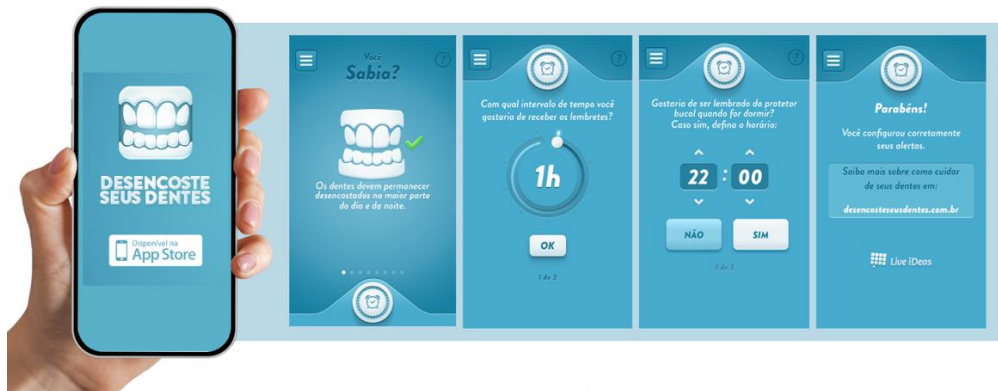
DESENCOSTE SEUS DENTES

Disponível na App Store

Você Sabia?

?

Os dentes devem permanecer desencostados na maior parte do dia e da noite.

Com qual intervalo de tempo você gostaria de receber os lembretes?

?

1h

OK

1 de 3

Gostaria de ser lembrado do protetor bucal quando for dormir? Caso sim, defina o horário:

?

22 : 00

NÃO

SIM

2 de 3

Parabéns!

Você configurou corretamente seus alertas.

Saiba mais sobre como cuidar de seus dentes em:

desencosteseusdentes.com.br

Live iDeas